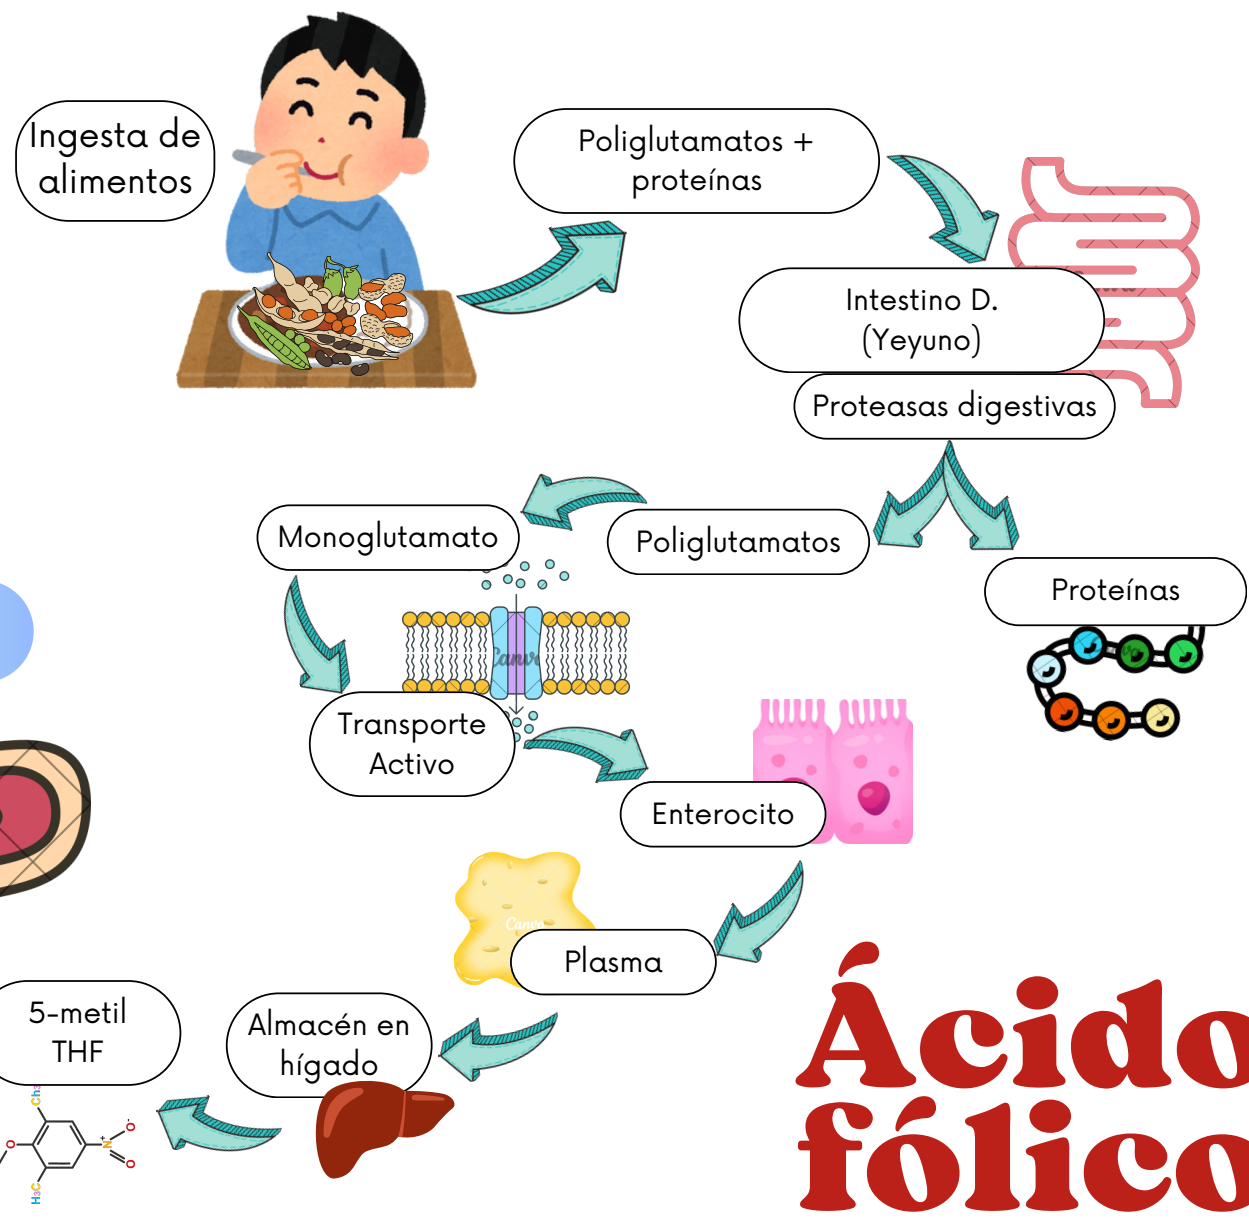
Ingesta de alimentos

Poliglutamatos + proteínas

Intestino D. (Yeyuno)

Proteasas digestivas

Monoglutamato

Poliglutamatos

Proteínas

Transporte Activo

Enterocito

Plasma

5-metil THF

Almacén en hígado

Ácido fólico